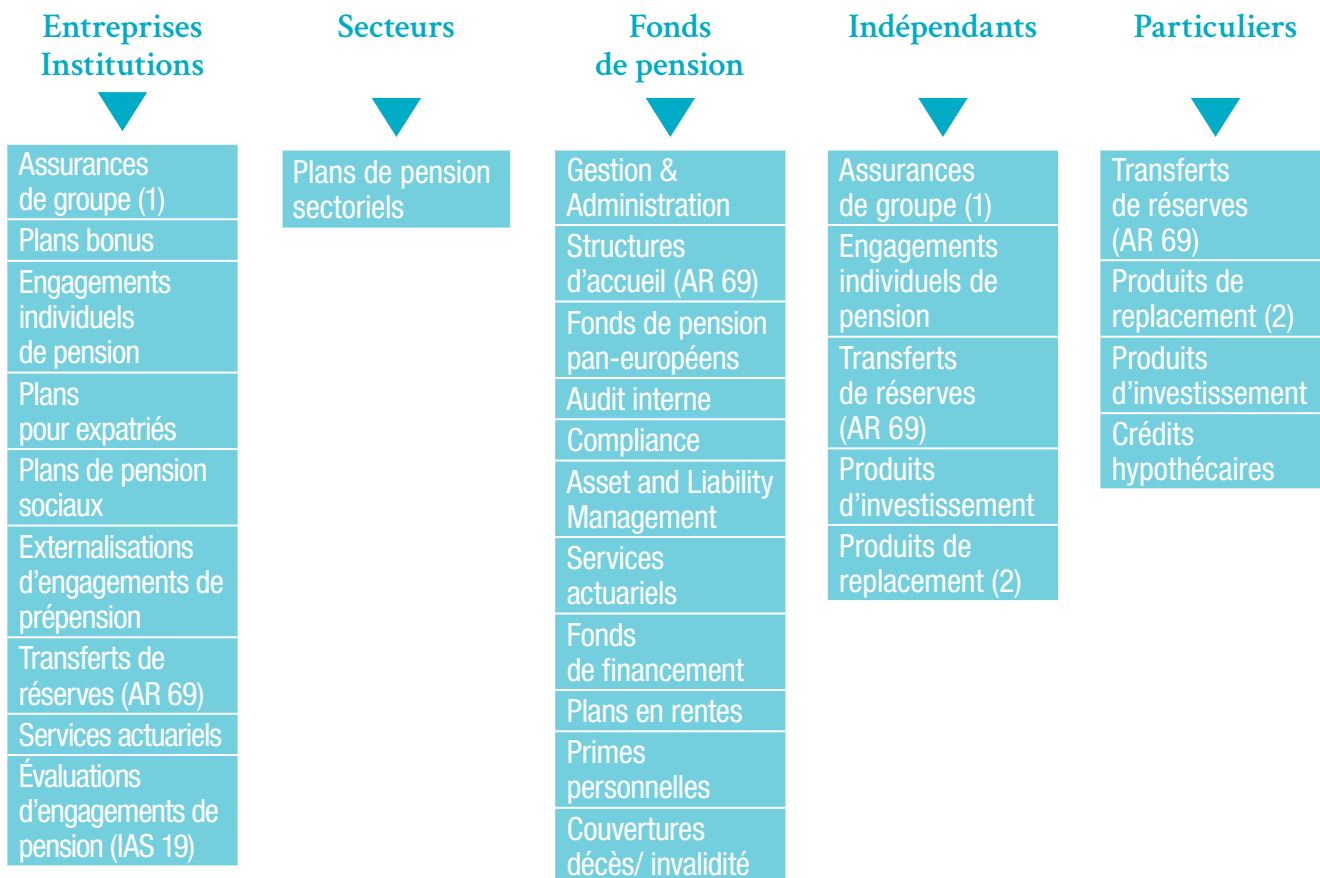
Entreprises Institutions

Assurances de groupe (1)
Plans bonus
Engagements individuels de pension
Plans pour expatriés
Plans de pension sociaux
Externalisations d'engagements de prépension
Transferts de réserves (AR 69)
Services actuariels
Évaluations d'engagements de pension (IAS 19)

Secteurs

Plans de pension sectoriels

Fonds de pension

Gestion & Administration
Structures d'accueil (AR 69)
Fonds de pension pan-européens
Audit interne
Compliance
Asset and Liability Management
Services actuariels
Fonds de financement
Plans en rentes
Primes personnelles
Couvertures décès/ invalidité

Indépendants

Assurances de groupe (1)
Engagements individuels de pension
Transferts de réserves (AR 69)
Produits d'investissement
Produits de replacement (2)

Particuliers

Transferts de réserves (AR 69)
Produits de replacement (2)
Produits d'investissement
Crédits hypothécaires